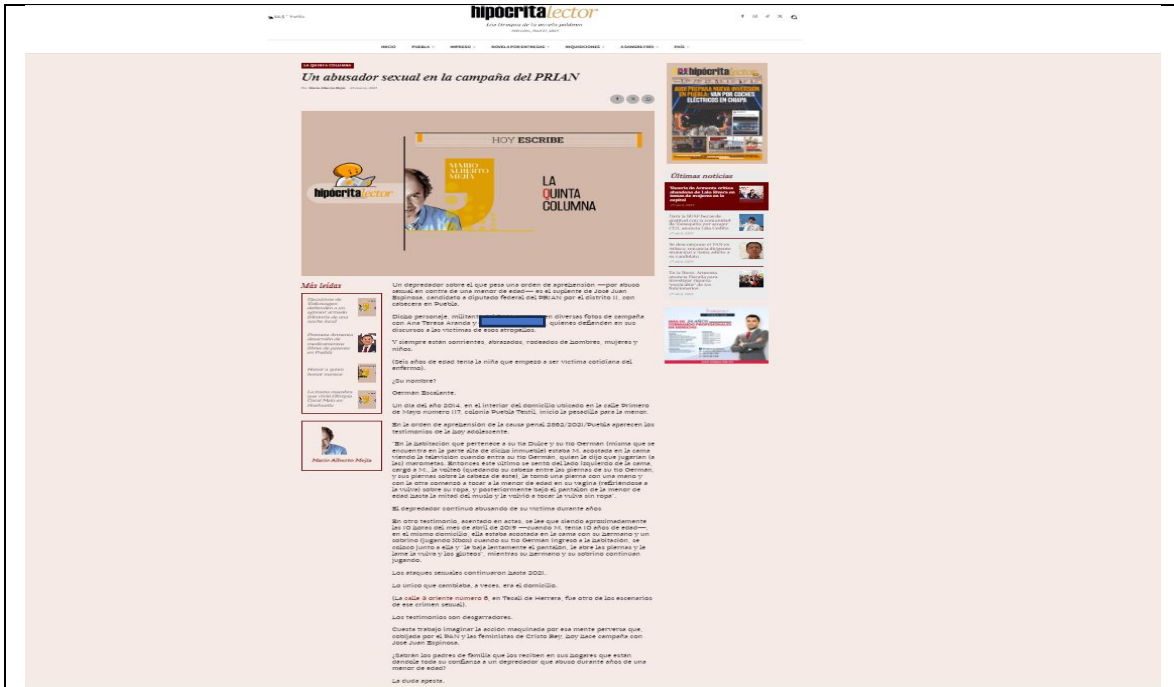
hipócritalector

INICIO PUEBLA IMPRESO NOVELA POR ENTREGAS MIQUIDICIONES CABIGARIAS PAÍS

LA QUINTA COLUMNA

Un abusador sexual en la campaña del PRIAN

HOY ESCRIBE

MARIO ALBERTO MEJÍA

hipócritalector

LA QUINTA COLUMNA

Más leídas

Mario Alberto Mejía

Un depredador sobre el que pesa una orden de aprehensión —por abuso sexual en contra de una menor de edad— es el suplente de José Juan Espinosa, candidato a diputado federal del PRIAN por el distrito 11, con cabecera en Puebla.

Dicho personaje, militante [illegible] en diversas fotos de campaña con Ana Teresa Aranda y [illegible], quienes defienden en sus discursos a las víctimas de esos atropellos.

Y siempre están sonrientes, abrazados, rodeados de hombres, mujeres y niños.

(Seis años de edad tenía la niña que empezó a ser víctima cotidiana del enfermo).

¿Su nombre?

German Escalante.

Un día del año 2014, en el interior del domicilio ubicado en la calle Primero de Mayo número 117, colonia Puebla Textil, inició la pesadilla para la menor.

En la orden de aprehensión de la causa penal 2882/2021/Puebla aparecen los testimonios de la hoy adolescente.

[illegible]

El depredador continuó abusando de su víctima durante años.

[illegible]

Los ataques sexuales continuaron hasta 2021.

Lo único que cambiaba, a veces, era el domicilio.

(La calle 3 oriente número 8, en Tecali de Herrera, fue otro de los escenarios de ese crimen sexual).

Los testimonios son desgarradores.

Cuesta trabajo imaginar la acción maquinada por esa mente perversa que, cobijada por el PAN y las feministas de Cristo Rey, hoy hace campaña con José Juan Espinosa.

¿Sabrán los padres de familia que los reciben en sus hogares que están dándole toda su confianza a un depredador que abusó durante años de una menor de edad?

La duda apesta.

Últimas noticias